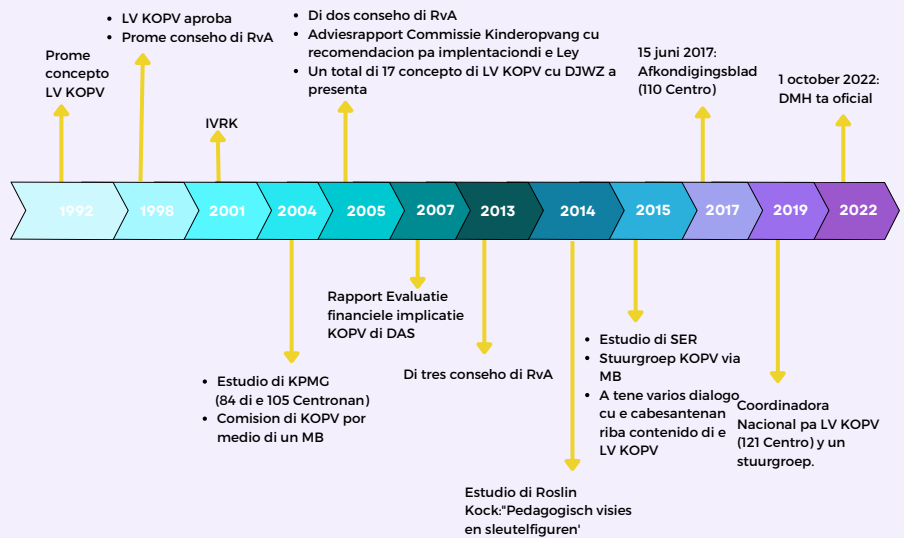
Prome concepto LV KOPV

LV KOPV aproba
Prome conseho di RvA

IVRK

Di dos conseho di RvA
Adviesrapport Commissie Kinderopvang cu recomendacion pa implentaciondi e Ley
Un total di 17 concepto di LV KOPV cu DJWZ a presenta

15 juni 2017: Afkondigingsblad (110 Centro)

1 october 2022: DMH ta oficial

1992 | 1998 | 2001 | 2004 | 2005 | 2007 | 2013 | 2014 | 2015 | 2017 | 2019 | 2022

Estudio di KPMG (84 di e 105 Centronan)
Comision di KOPV por medio di un MB

Rapport Evaluatie financiele implicatie KOPV di DAS

Di tres conseho di RvA

Estudio di Roslin Kock:"Pedagogisch visies en sleutelfiguren'

Estudio di SER
Stuurgroep KOPV via MB
A tene varios dialogo cu e cabesantenan riba contenido di e LV KOPV

Coordinadora Nacional pa LV KOPV (121 Centro) y un stuurgroep.